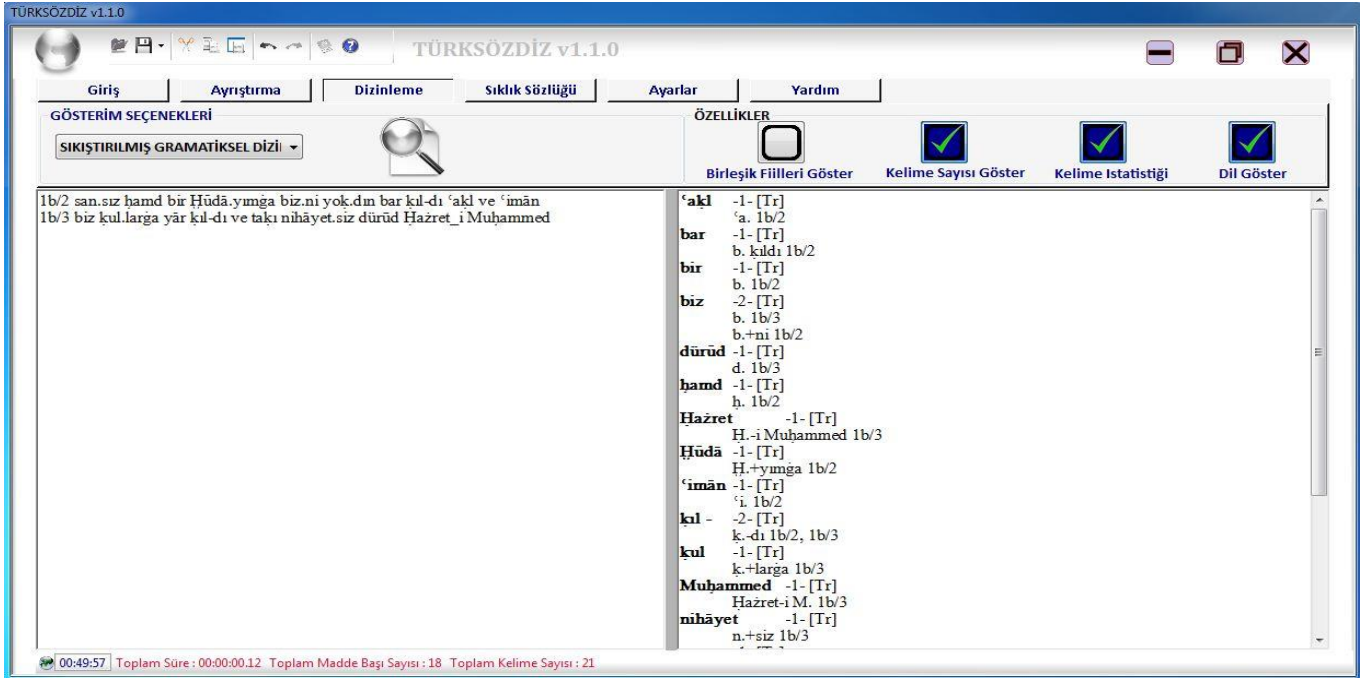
TÜRKSÖZDİZ v1.1.0

TÜRKSÖZDİZ v1.1.0

Giriş | Ayrıştırma | Dizinleme | Sıklık Sözlüğü | Ayarlar | Yardım

GÖSTERİM SEÇENEKLERİ

SIKIŞTIRILMIŞ GRAMATİKSEL DİZİ

ÖZELLİKLER

Birleşik Fiilleri Göster

Kelime Sayısı Göster

Kelime Istatistiği

Dil Göster

1b/2 san.sız ḥamd bir Ḫüdā.yımġa biz.ni yoḳ.dın bar ḳıl-dı ʿaḳl ve ʿimān
1b/3 biz ḳul.larġa yār ḳıl-dı ve taḳı nihāyet.siz dürūd Ḥażret_i Muḥammed

ʿaḳl -1- [Tr]
ʿa. 1b/2
bar -1- [Tr]
b. ḳıldı 1b/2
bir -1- [Tr]
b. 1b/2
biz -2- [Tr]
b. 1b/3
b.+ni 1b/2
dürūd -1- [Tr]
d. 1b/3
ḥamd -1- [Tr]
ḥ. 1b/2
Ḥażret -1- [Tr]
Ḥ.-i Muḥammed 1b/3
Ḫüdā -1- [Tr]
Ḫ.+yımġa 1b/2
ʿimān -1- [Tr]
ʿi. 1b/2
ḳıl - -2- [Tr]
ḳ.-dı 1b/2, 1b/3
ḳul -1- [Tr]
ḳ.+larġa 1b/3
Muḥammed -1- [Tr]
Ḥażret-i M. 1b/3
nihāyet -1- [Tr]
n.+siz 1b/3

00:49:57 Toplam Süre : 00:00:00.12 Toplam Madde Başı Sayısı : 18 Toplam Kelime Sayısı : 21